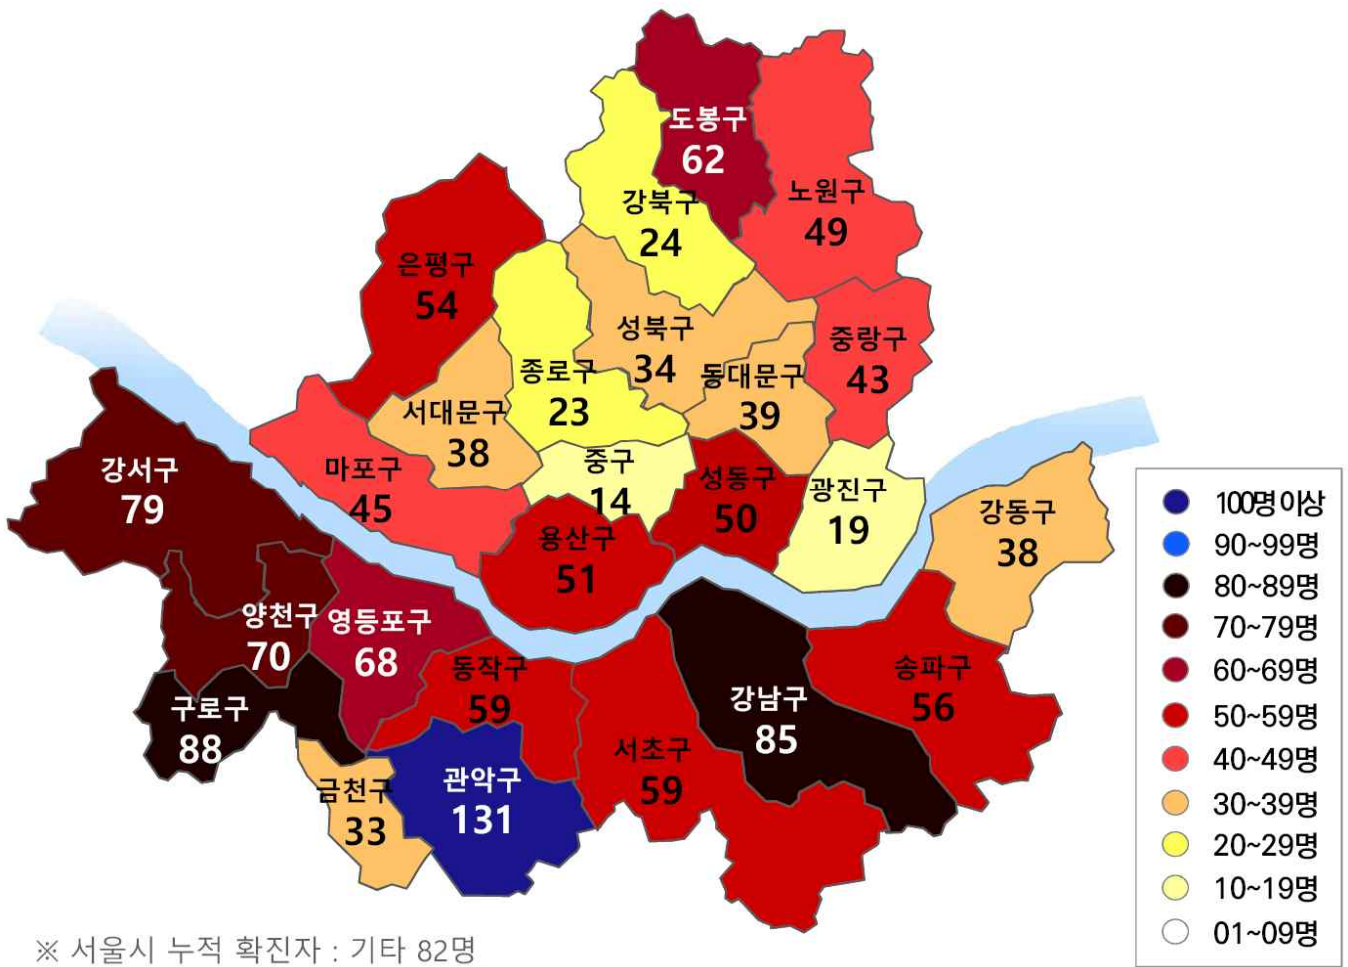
도봉구
62

노원구
49

강북구
24

은평구
54

성북구
34

중랑구
43

종로구
23

동대문구
39

서대문구
38

강서구
79

마포구
45

중구
14

성동구
50

광진구
19

강동구
38

용산구
51

양천구
70

영등포구
68

동작구
59

강남구
85

송파구
56

구로구
88

서초구
59

관악구
131

금천구
33

100명 이상
90~99명
80~89명
70~79명
60~69명
50~59명
40~49명
30~39명
20~29명
10~19명
01~09명

※ 서울시 누적 확진자 : 기타 82명